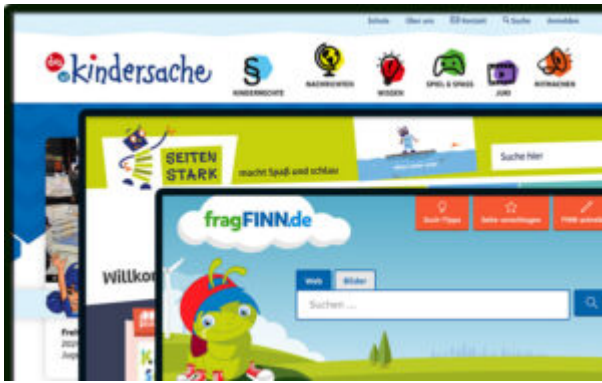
Schule Über uns Kontakt Suche Anmelden

kindersache

KINDERRECHTE NACHRICHTEN WISSEN SPIEL & SPASS JURI MITMACHEN

SEITEN STARK

macht Spaß und schlau

Suche hier!

Willkom

fragFINN.de

Such-Tipps Seite vorschlagen FINN anmelden

Web Bilder

Suchen ...